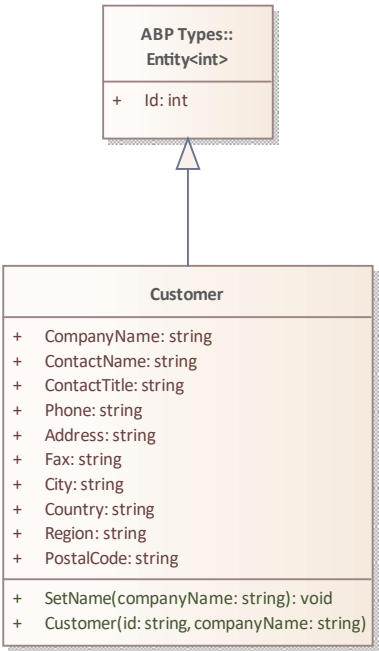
ABP Types::
Entity<int>

+ Id: int

Customer

+ CompanyName: string
+ ContactName: string
+ ContactTitle: string
+ Phone: string
+ Address: string
+ Fax: string
+ City: string
+ Country: string
+ Region: string
+ PostalCode: string

+ SetName(companyName: string): void
+ Customer(id: string, companyName: string)